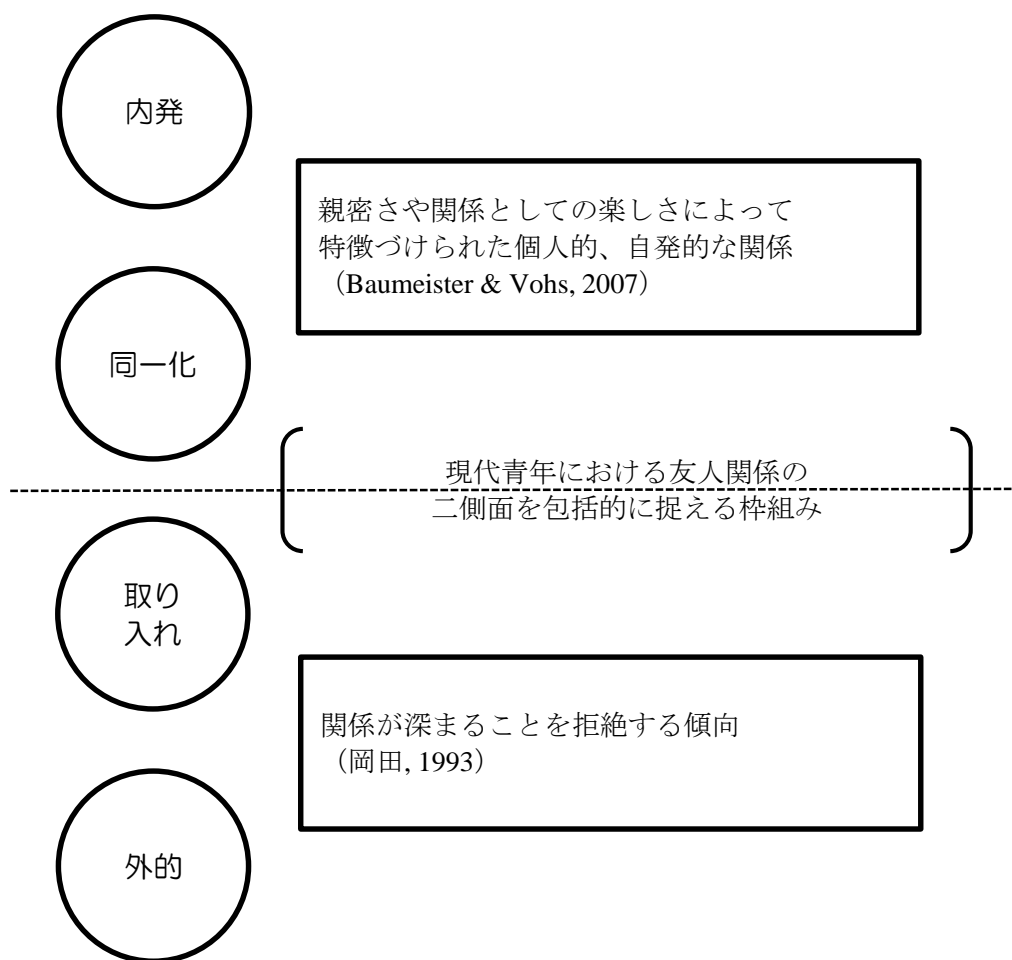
内発

親密さや関係としての楽しさによって
特徴づけられた個人的、自発的な関係
（Baumeister & Vohs, 2007）

同一化

現代青年における友人関係の
二側面を包括的に捉える枠組み

取り
入れ

関係が深まることを拒絶する傾向
（岡田, 1993）

外的